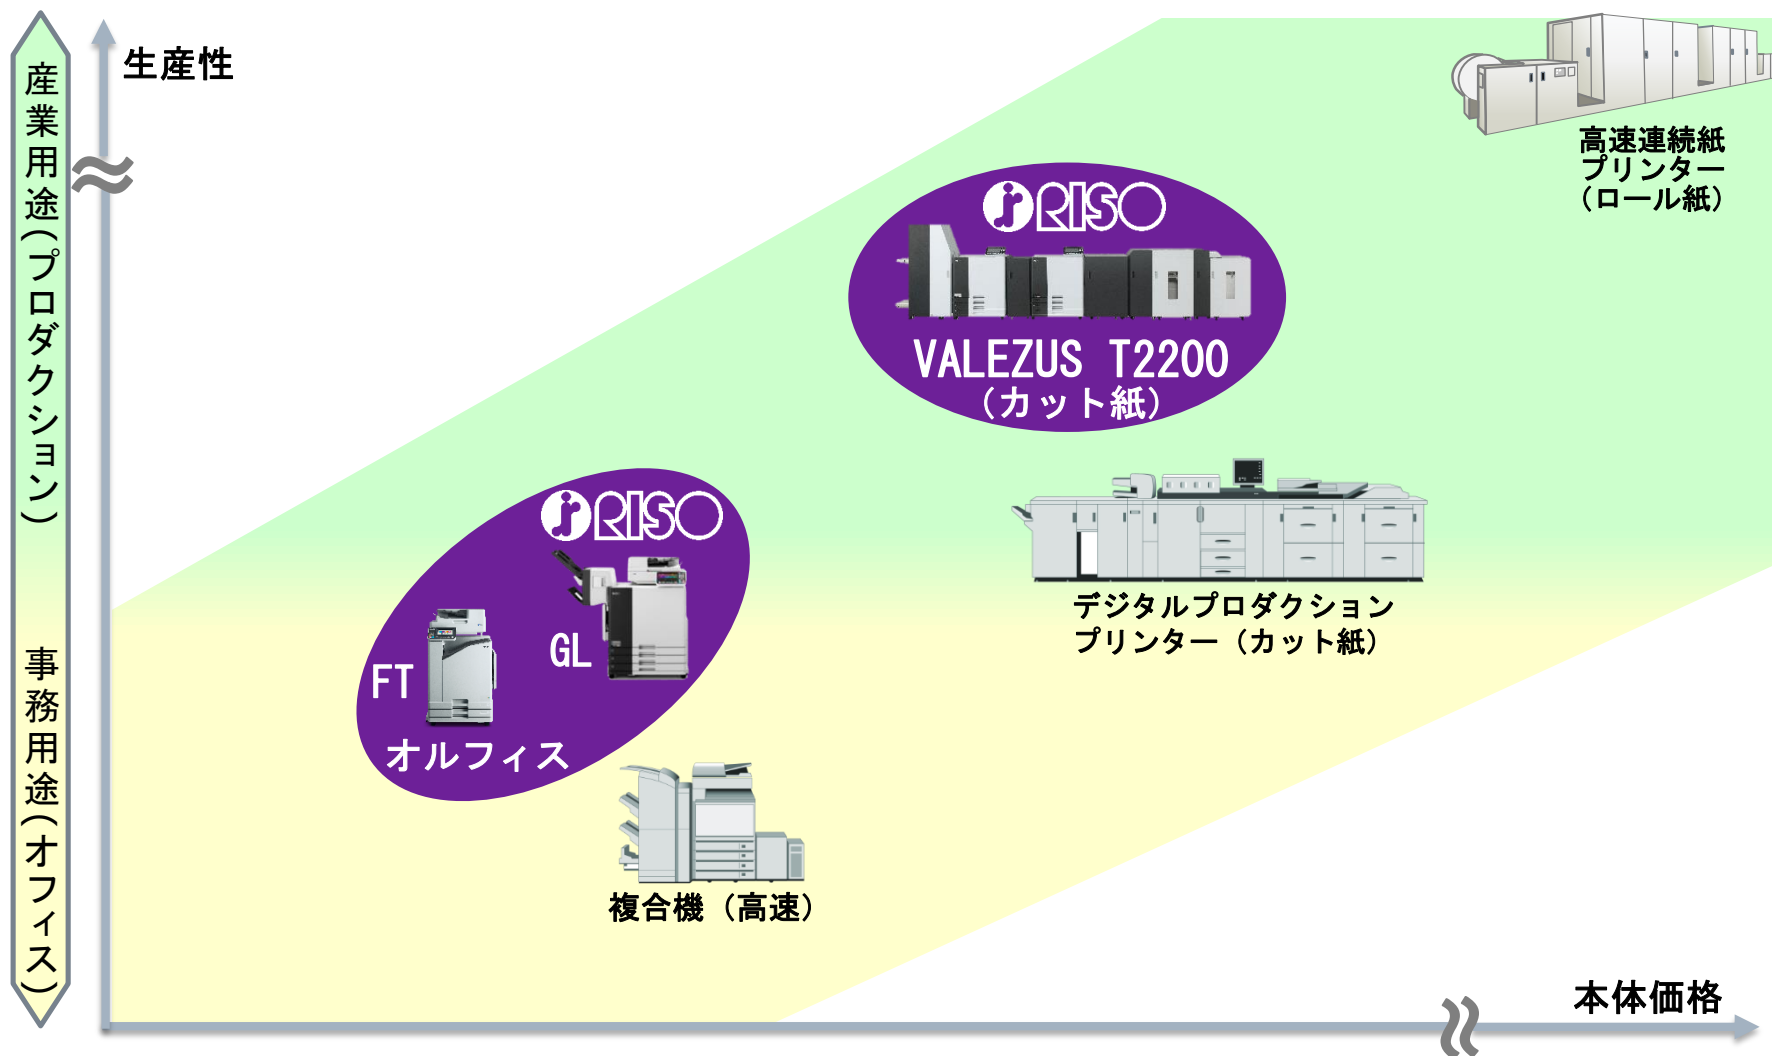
産業用途(プロダクション)

事務用途(オフィス)

生産性

高速連続紙
プリンター
(ロール紙)

RISO
VALEZUS T2200
(カット紙)

デジタルプロダクション
プリンター(カット紙)

RISO
GL
FT
オルフィス

複合機(高速)

本体価格